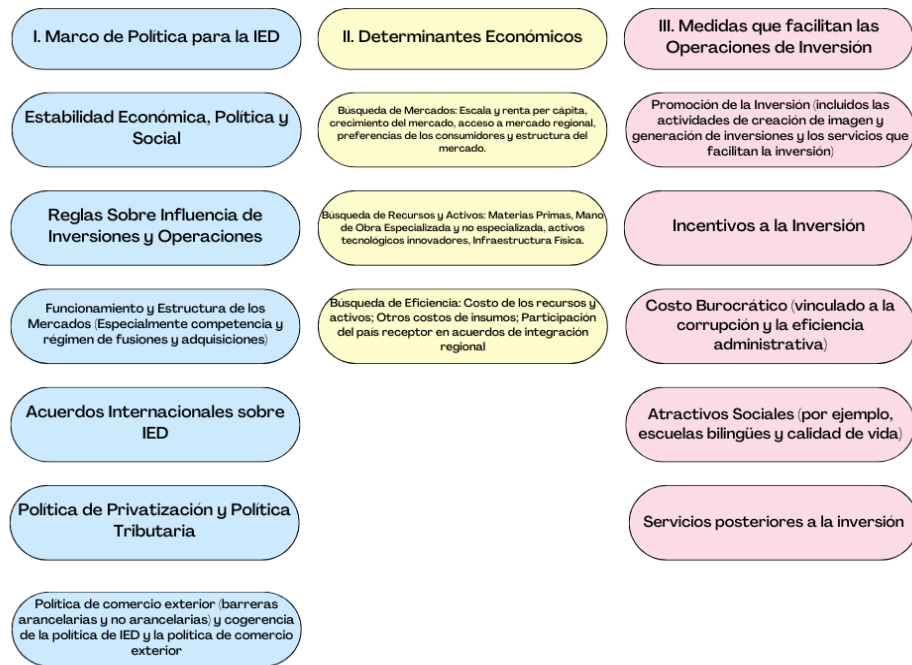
I. Marco de Política para la IED

Estabilidad Económica, Política y Social

Reglas Sobre Influencia de Inversiones y Operaciones

Funcionamiento y Estructura de los Mercados (Especialmente competencia y régimen de fusiones y adquisiciones)

Acuerdos Internacionales sobre IED

Política de Privatización y Política Tributaria

Política de comercio exterior (barreras arancelarias y no arancelarias) y cogerencia de la política de IED y la política de comercio exterior

II. Determinantes Económicos

Búsqueda de Mercados: Escala y renta per cápita, crecimiento del mercado, acceso a mercado regional, preferencias de los consumidores y estructura del mercado.

Búsqueda de Recursos y Activos: Materias Primas, Mano de Obra Especializada y no especializada, activos tecnológicos innovadores, Infraestructura Física.

Búsqueda de Eficiencia: Costo de los recursos y activos; Otros costos de insumos; Participación del país receptor en acuerdos de integración regional

III. Medidas que facilitan las Operaciones de Inversión

Promoción de la Inversión (incluidos las actividades de creación de imagen y generación de inversiones y los servicios que facilitan la inversión)

Incentivos a la Inversión

Costo Burocrático (vinculado a la corrupción y la eficiencia administrativa)

Atractivos Sociales (por ejemplo, escuelas bilingües y calidad de vida)

Servicios posteriores a la inversión